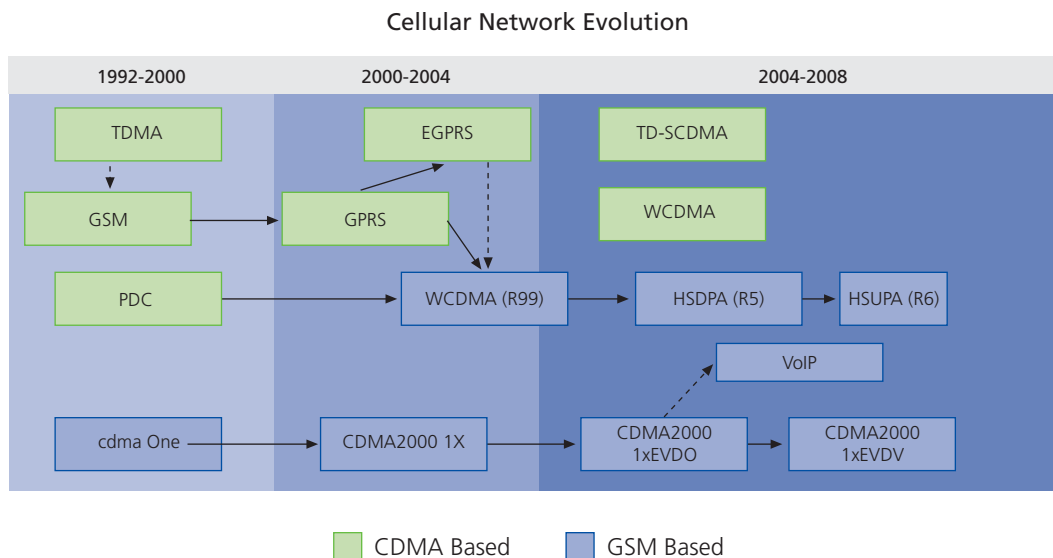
Cellular Network Evolution

1992-2000

2000-2004

2004-2008

TDMA

EGPRS

TD-SCDMA

GSM

GPRS

WCDMA

PDC

WCDMA (R99)

HSDPA (R5)

HSUPA (R6)

VoIP

cdma One

CDMA2000 1X

CDMA2000 1xEVDO

CDMA2000 1xEVDV

CDMA Based

GSM Based